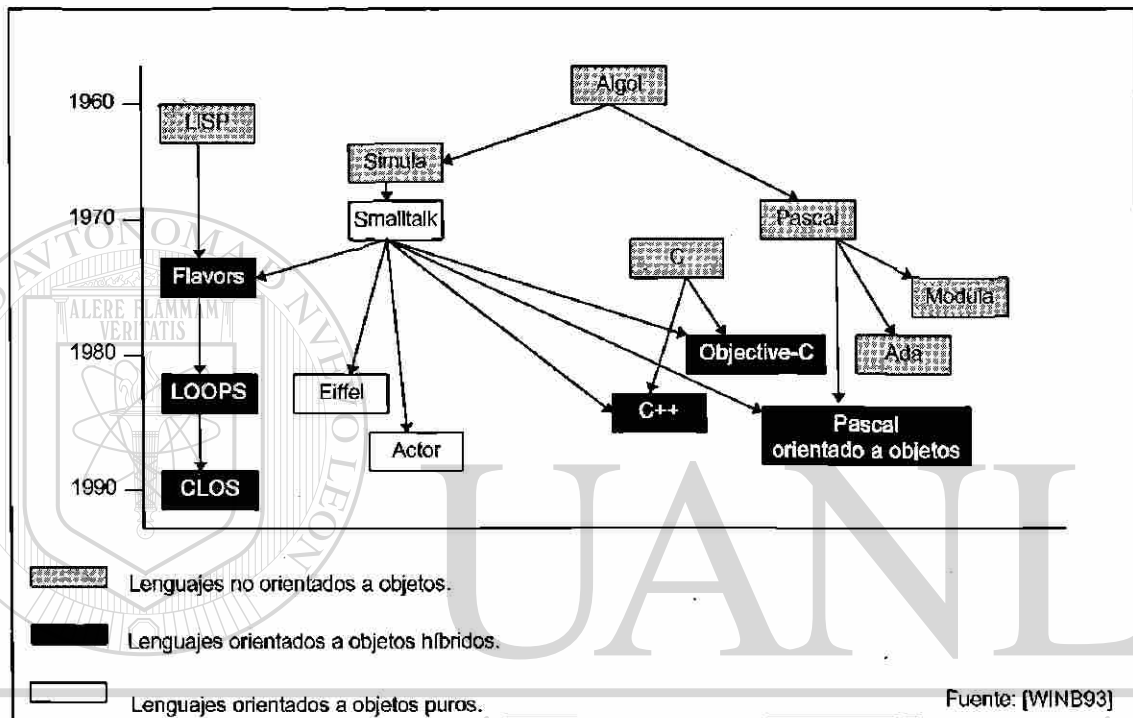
1960
1970
1980
1990

Algol
LISP
Simula
Smalltalk
Pascal
C
Flavors
Modula
Ada
Objective-C
LOOPS
Eiffel
C++
Pascal orientado a objetos
Actor
CLOS

AUTONOMA
ALERE FLAMMAM VERITATIS
UANL

Lenguajes no orientados a objetos.

Lenguajes orientados a objetos híbridos.

Lenguajes orientados a objetos puros.

Fuente: [WINB93]